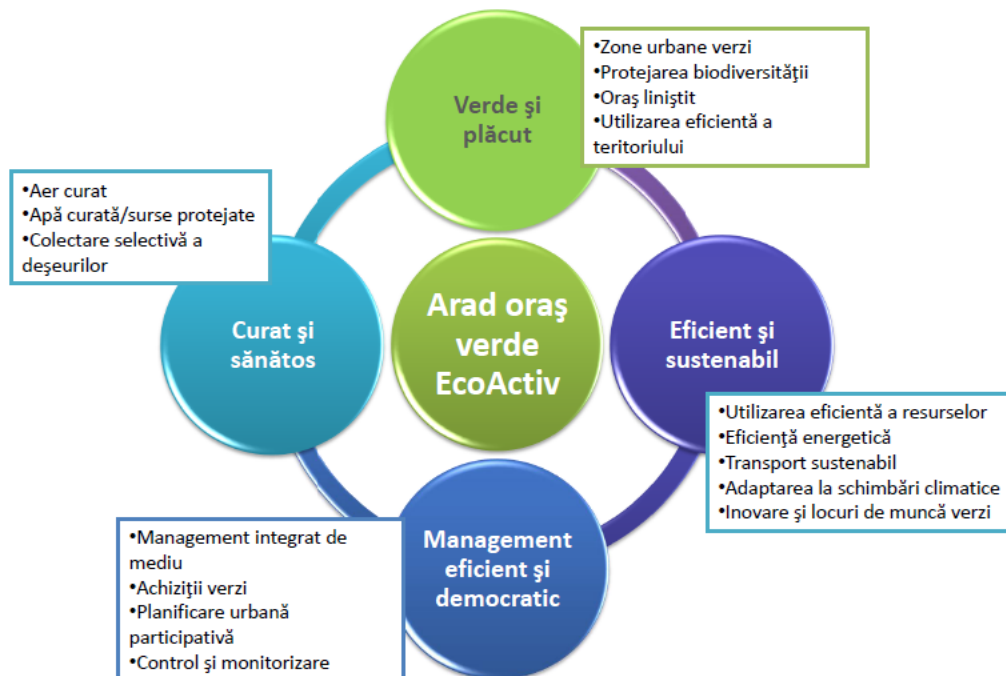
Verde şi plăcut

•Zone urbane verzi
•Protejarea biodiversităţii
•Oraş liniştit
•Utilizarea eficientă a teritoriului

•Aer curat
•Apă curată/surse protejate
•Colectare selectivă a deşeurilor

Curat şi sănătos

Arad oraş verde EcoActiv

Eficient şi sustenabil

•Utilizarea eficientă a resurselor
•Eficienţă energetică
•Transport sustenabil
•Adaptarea la schimbări climatice
•Inovare şi locuri de muncă verzi

Management eficient şi democratic

•Management integrat de mediu
•Achiziţii verzi
•Planificare urbană participativă
•Control şi monitorizare